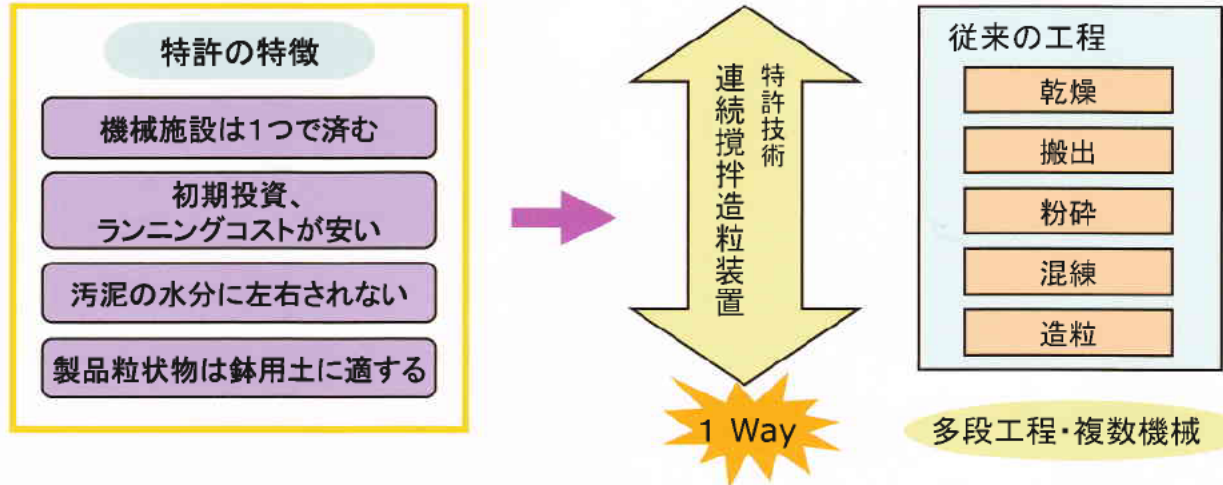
特許の特徴

機械施設は1つで済む

初期投資、ランニングコストが安い

汚泥の水分に左右されない

製品粒状物は鉢用土に適する

特許技術

連続撹拌造粒装置

1 Way

従来の工程

乾燥

搬出

粉砕

混練

造粒

多段工程・複数機械